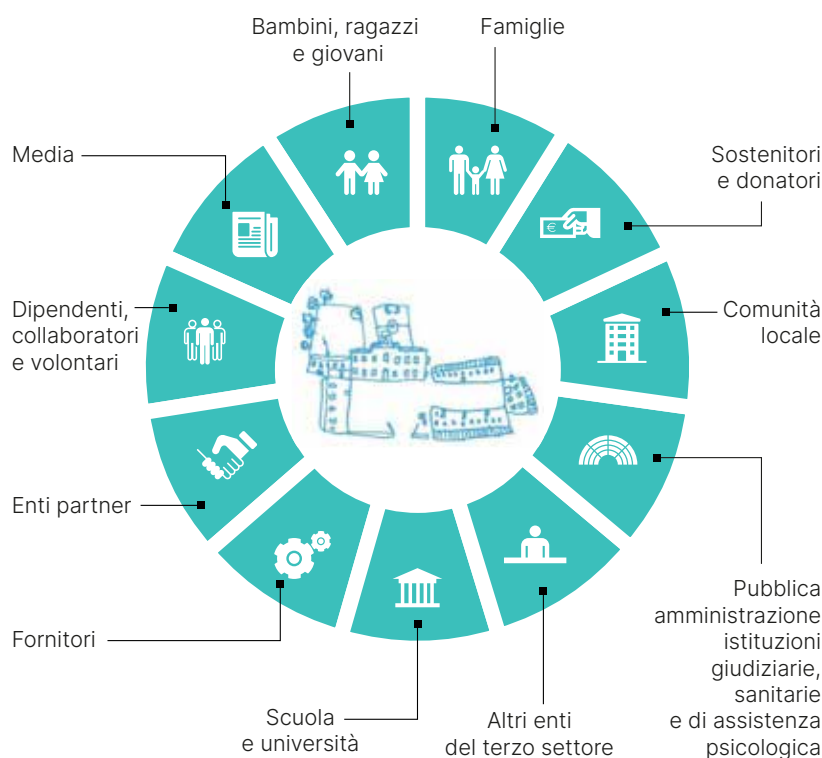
Bambini, ragazzi e giovani

Famiglie

Media

Sostenitori e donatori

Dipendenti, collaboratori e volontari

Comunità locale

Enti partner

Fornitori

Pubblica amministrazione istituzioni giudiziarie, sanitarie e di assistenza psicologica

Scuola e università

Altri enti del terzo settore